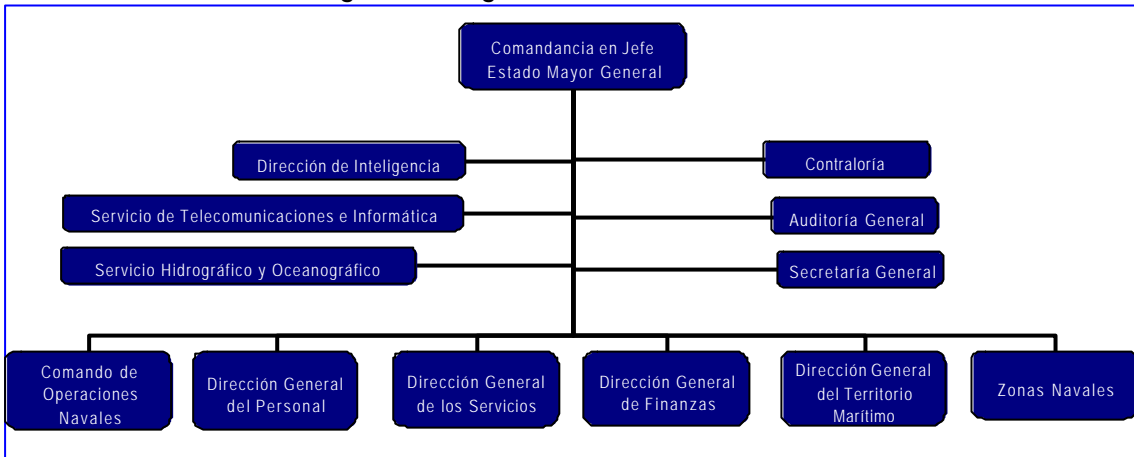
Comandancia en Jefe
Estado Mayor General

Dirección de Inteligencia

Contraloría

Servicio de Telecomunicaciones e Informática

Auditoría General

Servicio Hidrográfico y Oceanográfico

Secretaría General

Comando de Operaciones Navales

Dirección General del Personal

Dirección General de los Servicios

Dirección General de Finanzas

Dirección General del Territorio Marítimo

Zonas Navales